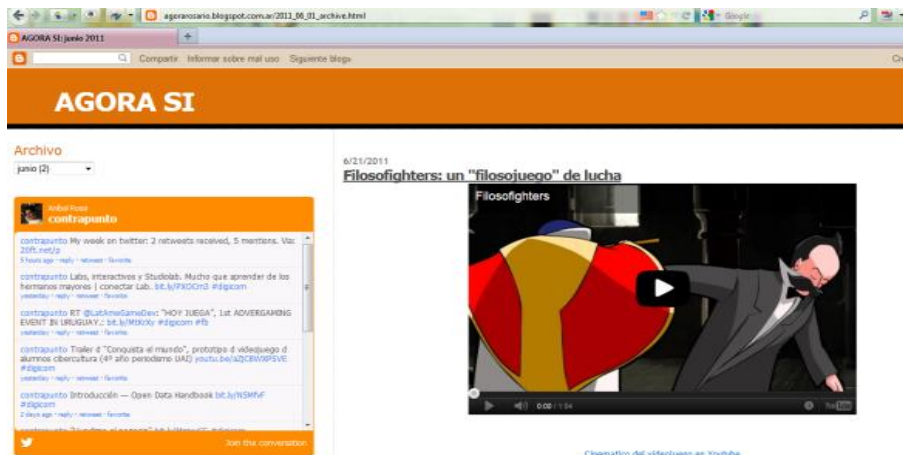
agoraroario.blogspot.com.ar/2011_06_01_archive.html

Google

AGORA SI: junio 2011

Compartir Informar sobre mal uso Siguiente blog»

Cr

AGORA SI

Archivo

junio (2)

Anibal Rossi
contrapunto

contrapunto My week on twitter: 2 retweets received, 5 mentions. Via: 20ft.net/p
5 hours ago · reply · retweet · favorite

contrapunto Labs, interactivos y Studiolab. Mucho que aprender de los hermanos mayores | conectar Lab. bit.ly/PXOCm3 #digicom
yesterday · reply · retweet · favorite

contrapunto RT @LatAmeGameDev: "HOY JUEGA", 1st ADVERGAMING EVENT IN URUGUAY.: bit.ly/MtKrXv #digicom #fb
yesterday · reply · retweet · favorite

contrapunto Trailer d "Conquista el mundo", prototipo d videojuego d alumnos cibercultura (4º año periodismo UAI) youtu.be/aZjC8WXPSVE #digicom
yesterday · reply · retweet · favorite

contrapunto Introducción — Open Data Handbook bit.ly/NSMfvF #digicom
2 days ago · reply · retweet · favorite

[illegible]

Join the conversation

6/21/2011

Filosofighters: un "filosojuego" de lucha

Filosofighters

0:00 / 1:04

YouTube

Cinematico del videojuego en Youtube